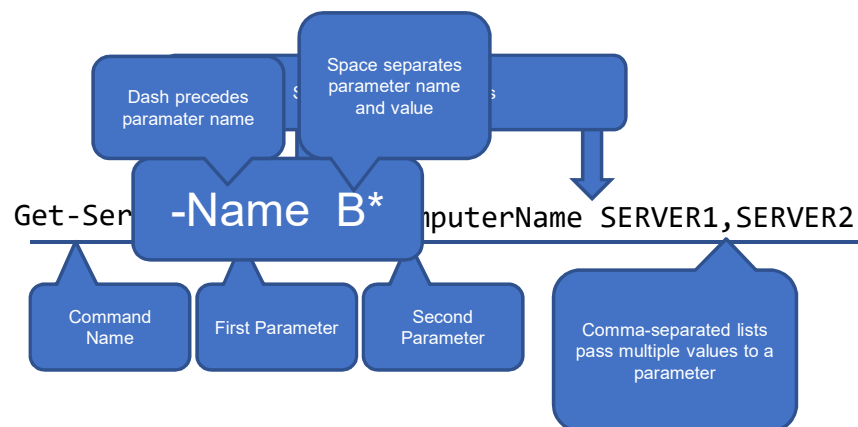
Space separates parameter name and value

Dash precedes paramater name

S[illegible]s

-Name B*

Get-Ser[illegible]mputerName SERVER1,SERVER2

Command Name

First Parameter

Second Parameter

Comma-separated lists pass multiple values to a parameter